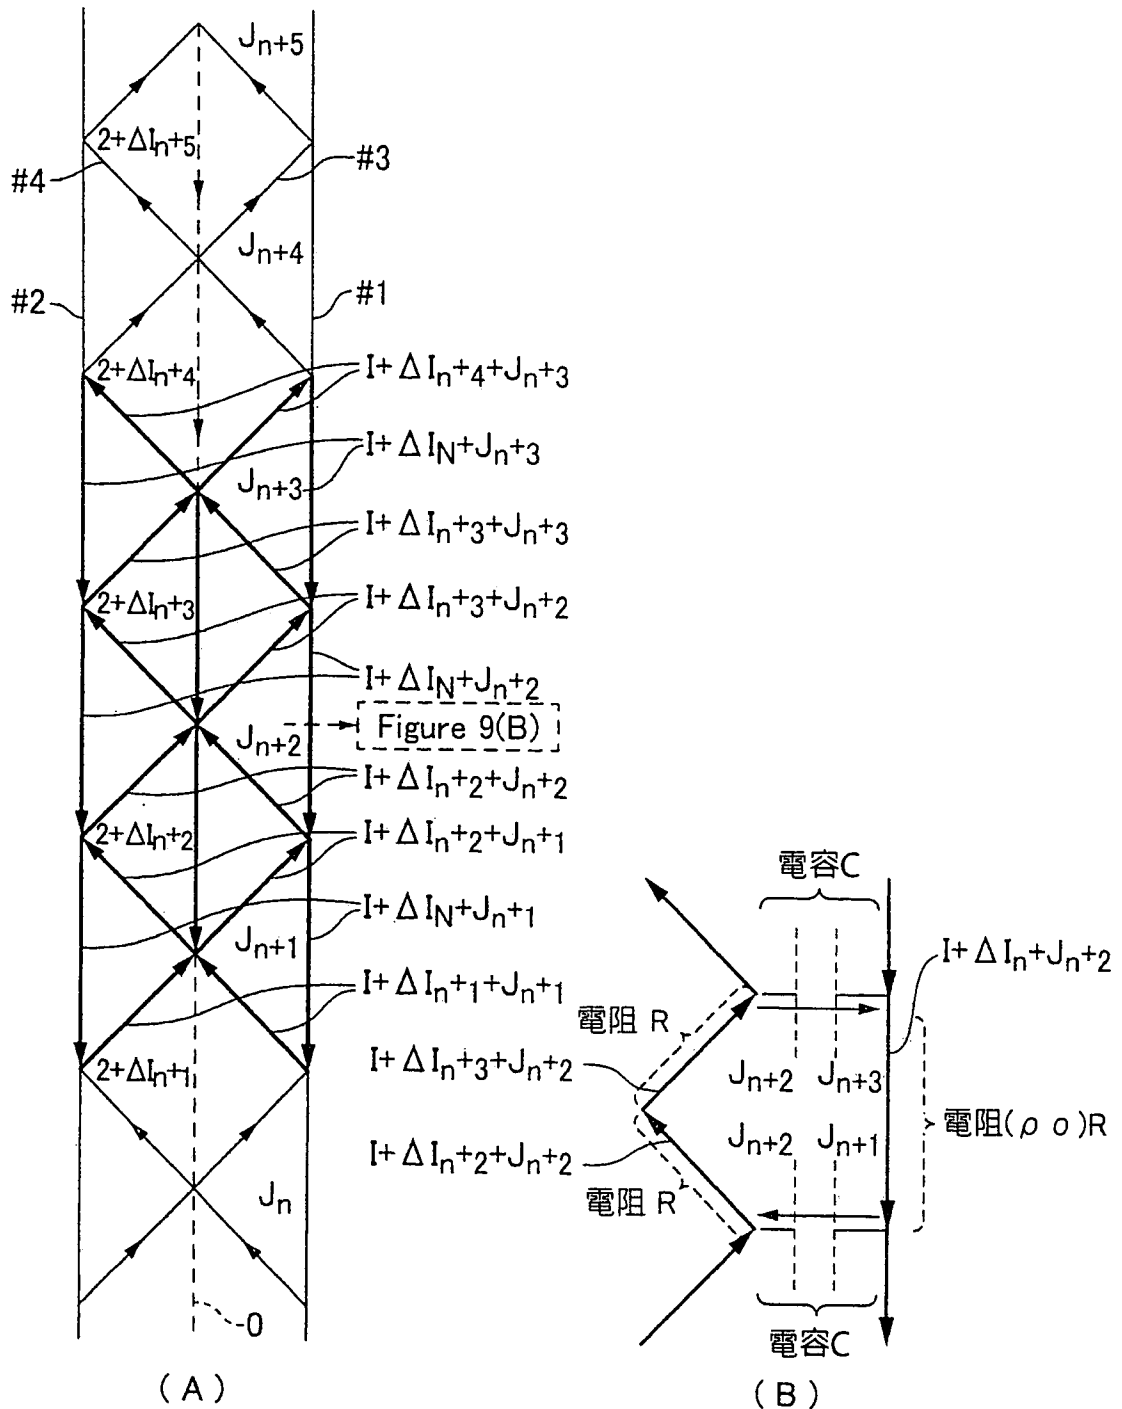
$J_{n+5}$
$2+\Delta I_{n+5}$
#4
#3
$J_{n+4}$
#2
#1
$2+\Delta I_{n+4}$
$I+\Delta I_{n+4}+J_{n+3}$
$I+\Delta I_{N}+J_{n+3}$
$J_{n+3}$
$I+\Delta I_{n+3}+J_{n+3}$
$2+\Delta I_{n+3}$
$I+\Delta I_{n+3}+J_{n+2}$
$I+\Delta I_{N}+J_{n+2}$
$J_{n+2}$
Figure 9(B)
$I+\Delta I_{n+2}+J_{n+2}$
$2+\Delta I_{n+2}$
$I+\Delta I_{n+2}+J_{n+1}$
$I+\Delta I_{N}+J_{n+1}$
$J_{n+1}$
$I+\Delta I_{n+1}+J_{n+1}$
$2+\Delta I_{n+1}$
$J_n$
0
(A)

電容C
$I+\Delta I_{n}+J_{n+2}$
電阻 R
$I+\Delta I_{n+3}+J_{n+2}$
$J_{n+2}$ $J_{n+3}$
電阻($\rho$ o)R
$I+\Delta I_{n+2}+J_{n+2}$
$J_{n+2}$ $J_{n+1}$
電阻 R
電容C
(B)